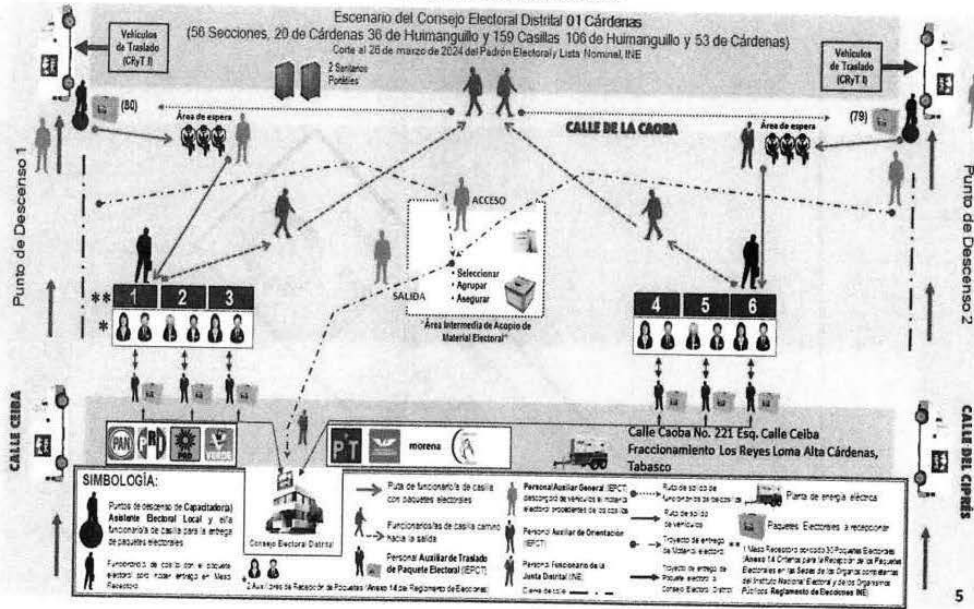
Escenario del Consejo Electoral Distrital 01 Cárdenas
(56 Secciones, 20 de Cárdenas 36 de Huimanguillo y 159 Casillas 106 de Huimanguillo y 53 de Cárdenas)
Corte al 28 de marzo de 2024 del Padrón Electoral y Lista Nominal, INE

Vehículos de Traslado (CRyT I)

Vehículos de Traslado (CRyT I)

2 Sanitarios Portátiles

(80)

(79)

Área de espera

Área de espera

CALLE DE LA CAOBA

Punto de Descenso 1

Punto de Descenso 2

ACCESO

SALIDA

• Seleccionar
• Agrupar
• Asegurar

"Área Intermedia de Acopio de Material Electoral"

**
*

1 2 3

4 5 6

CALLE CEIBA

CALLE DEL CIPRÉS

PAN PRI PRD VERDE

PT MC morena

Calle Caoba No. 221 Esq. Calle Ceiba Fraccionamiento Los Reyes Loma Alta Cárdenas, Tabasco

SIMBOLOGÍA:

Puntos de descenso de Capacitador(a) Asistente Electoral Local y el/la funcionario/a de casilla para la entrega de paquetes electorales

Funcionario/a de casilla con el paquete electoral solo podrá entregar en Mesa Receptora

Consejo Electoral Distrital

2 Auxiliares de Recepción de Paquetes (Anexo 14 del Reglamento de Elecciones)

Ruta de funcionario/a de casilla con paquetes electorales

Funcionarios/as de casilla camino hacia la salida

Personal Auxiliar de Traslado de Paquete Electoral (IEPCT)

Personal Auxiliar General (IEPCT) descargado de vehículos la material electoral procedentes de las casillas

Personal Auxiliar de Orientación (IEPCT)

Personal Funcionario de la Junta Distrital (INE)

Cierre de calle

Ruta de salida de funcionarios de casillas

Ruta de salida de vehículos

Trayecto de entrega de Material electoral

Trayecto de entrega de Paquete electoral a Consejo Electoral Distrital

Planta de energía eléctrica

Paquetes Electorales a recepcionar

1 Mesa Receptora por cada 30 Paquetes Electorales (Anexo 14 Criterios para la Recepción de los Paquetes Electorales en las Sedes de los Órganos competentes del Instituto Nacional Electoral y de los Organismos Públicos. Reglamento de Elecciones INE)

5